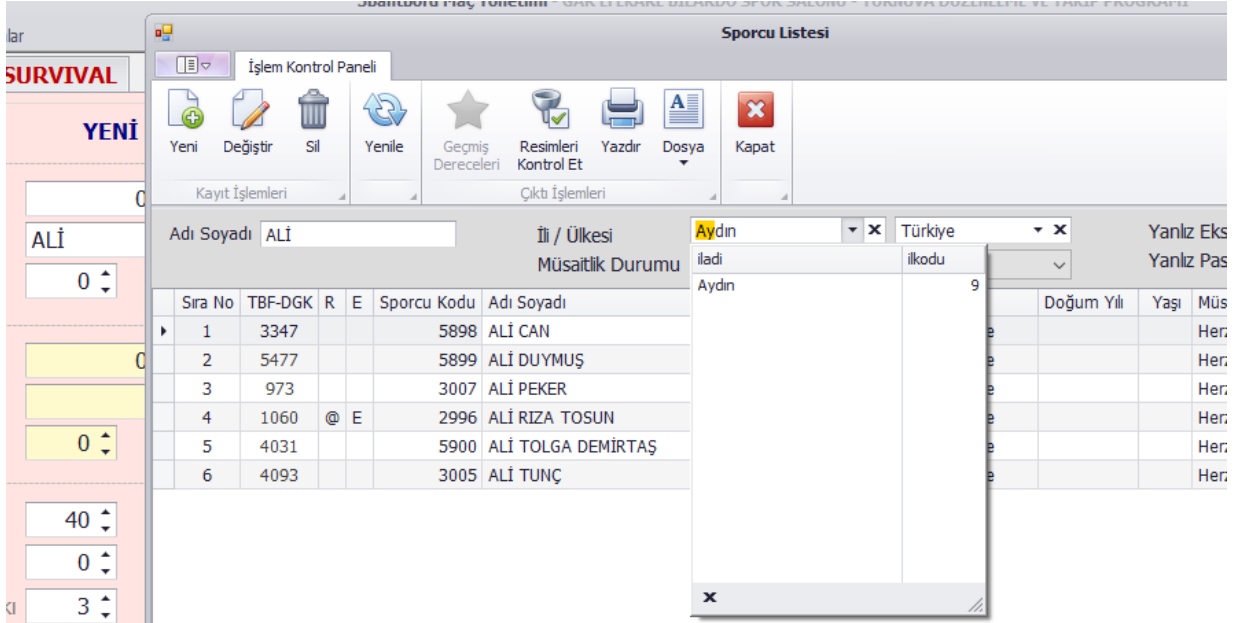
lar

SURVIVAL

YENİ

0

ALİ

0

0

0

40

0

3

Sporcu Listesi

İşlem Kontrol Paneli

Yeni Değiştir Sil

Kayıt İşlemleri

Yenile

Geçmiş Dereceleri

Resimleri Kontrol Et

Yazdır

Dosya

Çıktı İşlemleri

Kapat

Adı Soyadı ALİ

İli / Ülkesi

Müsaitlik Durumu

Aydın

Türkiye

Yanlız Eks

Yanlız Pas

| iladi | ilkodu |
|---|---|
| Aydın | 9 |

| | Sıra No | TBF-DGK | R | E | Sporcu Kodu | Adı Soyadı | Doğum Yılı | Yaşı | Müs |
|---|---|---|---|---|---|---|---|---|---|
| ▸ | 1 | 3347 | | | 5898 | ALİ CAN | | | Her |
| | 2 | 5477 | | | 5899 | ALİ DUYMUŞ | | | Her |
| | 3 | 973 | | | 3007 | ALİ PEKER | | | Her |
| | 4 | 1060 | @ | E | 2996 | ALİ RIZA TOSUN | | | Her |
| | 5 | 4031 | | | 5900 | ALİ TOLGA DEMİRTAŞ | | | Her |
| | 6 | 4093 | | | 3005 | ALİ TUNÇ | | | Her |